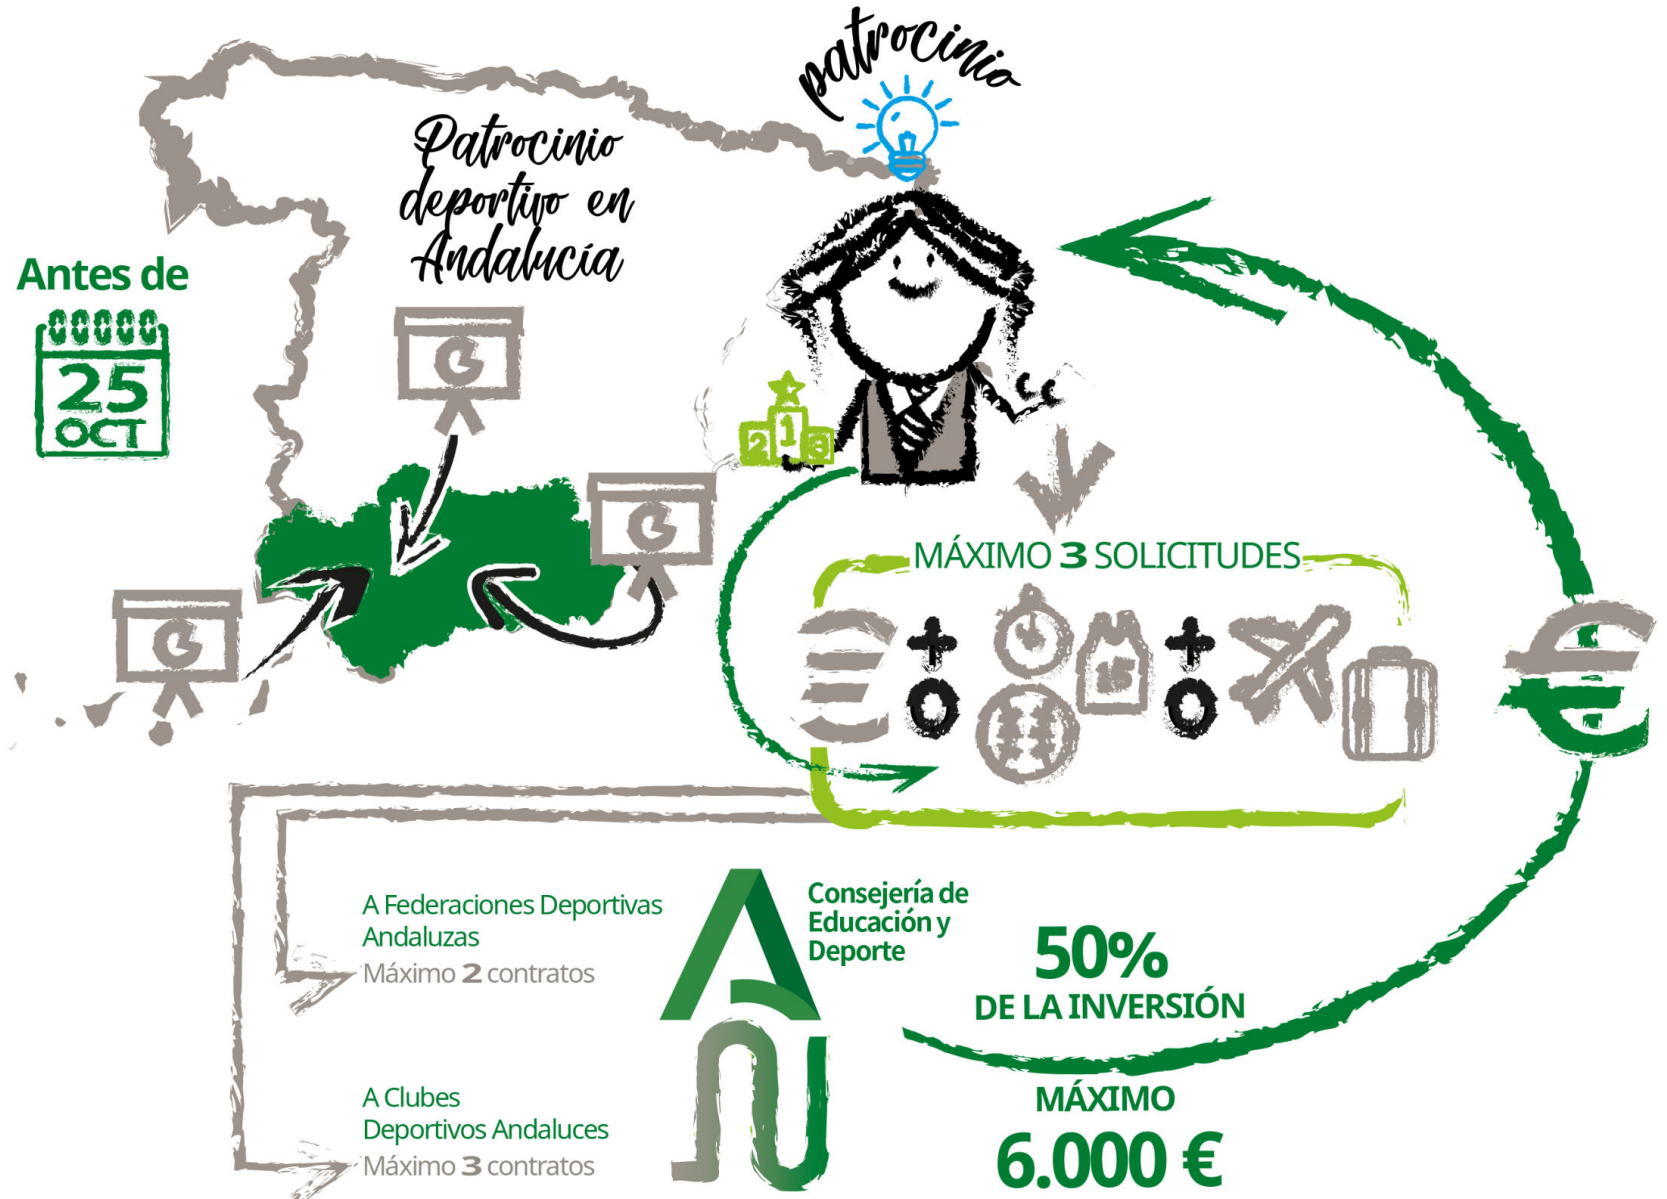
patrocinio

Patrocinio deportivo en Andalucía

Antes de

25 OCT

MÁXIMO 3 SOLICITUDES

A Federaciones Deportivas Andaluzas
Máximo 2 contratos

Consejería de Educación y Deporte

50%
DE LA INVERSIÓN

A Clubes Deportivos Andaluces
Máximo 3 contratos

MÁXIMO
6.000 €